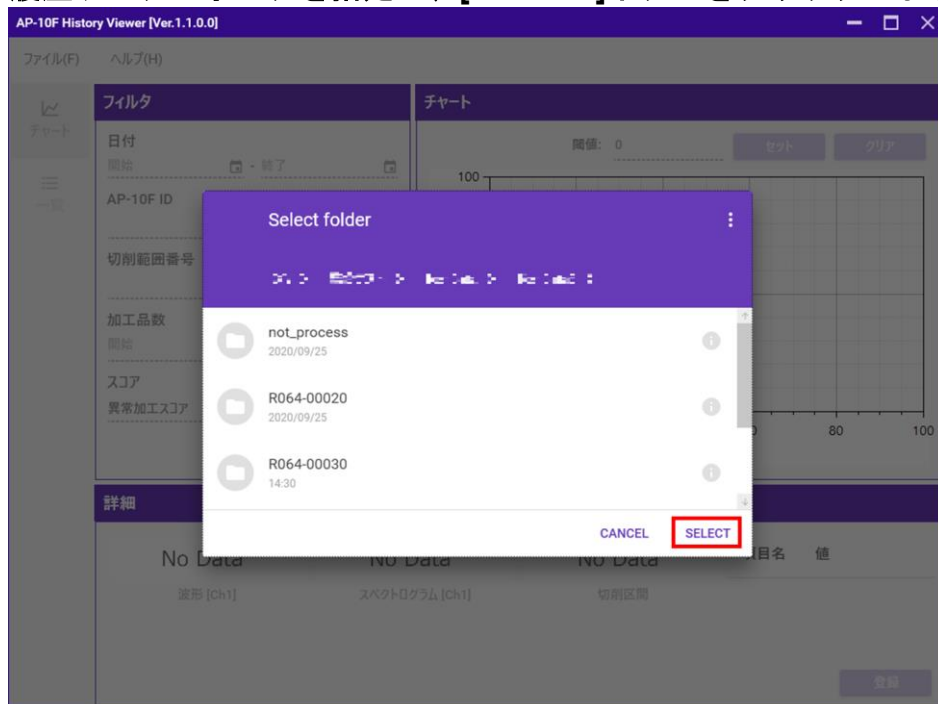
AP-10F History Viewer [Ver.1.1.0.0]

ファイル(F) ヘルプ(H)

チャート

一覧

フィルタ

日付

開始 - 終了

AP-10F ID

切削範囲番号

加工品数

開始

スコア

異常加工スコア

チャート

閾値: 0

セット クリア

100

80 100

詳細

No Data 波形 [Ch1]

No Data スペクトログラム [Ch1]

No Data 切削区間

項目名 値

登録

Select folder

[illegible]

not_process
2020/09/25

R064-00020
2020/09/25

R064-00030
14:30

CANCEL SELECT